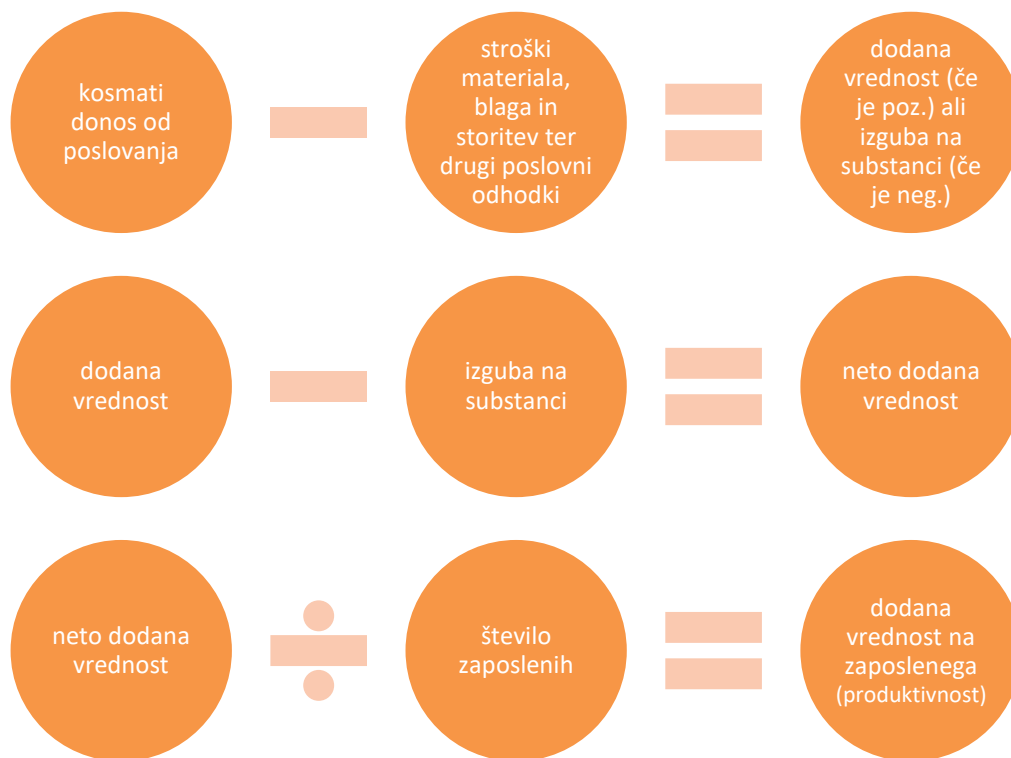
kosmati donos od poslovanja

stroški materiala, blaga in storitev ter drugi poslovni odhodki

dodana vrednost (če je poz.) ali izguba na substanci (če je neg.)

dodana vrednost

izguba na substanci

neto dodana vrednost

neto dodana vrednost

število zaposlenih

dodana vrednost na zaposlenega (produktivnost)